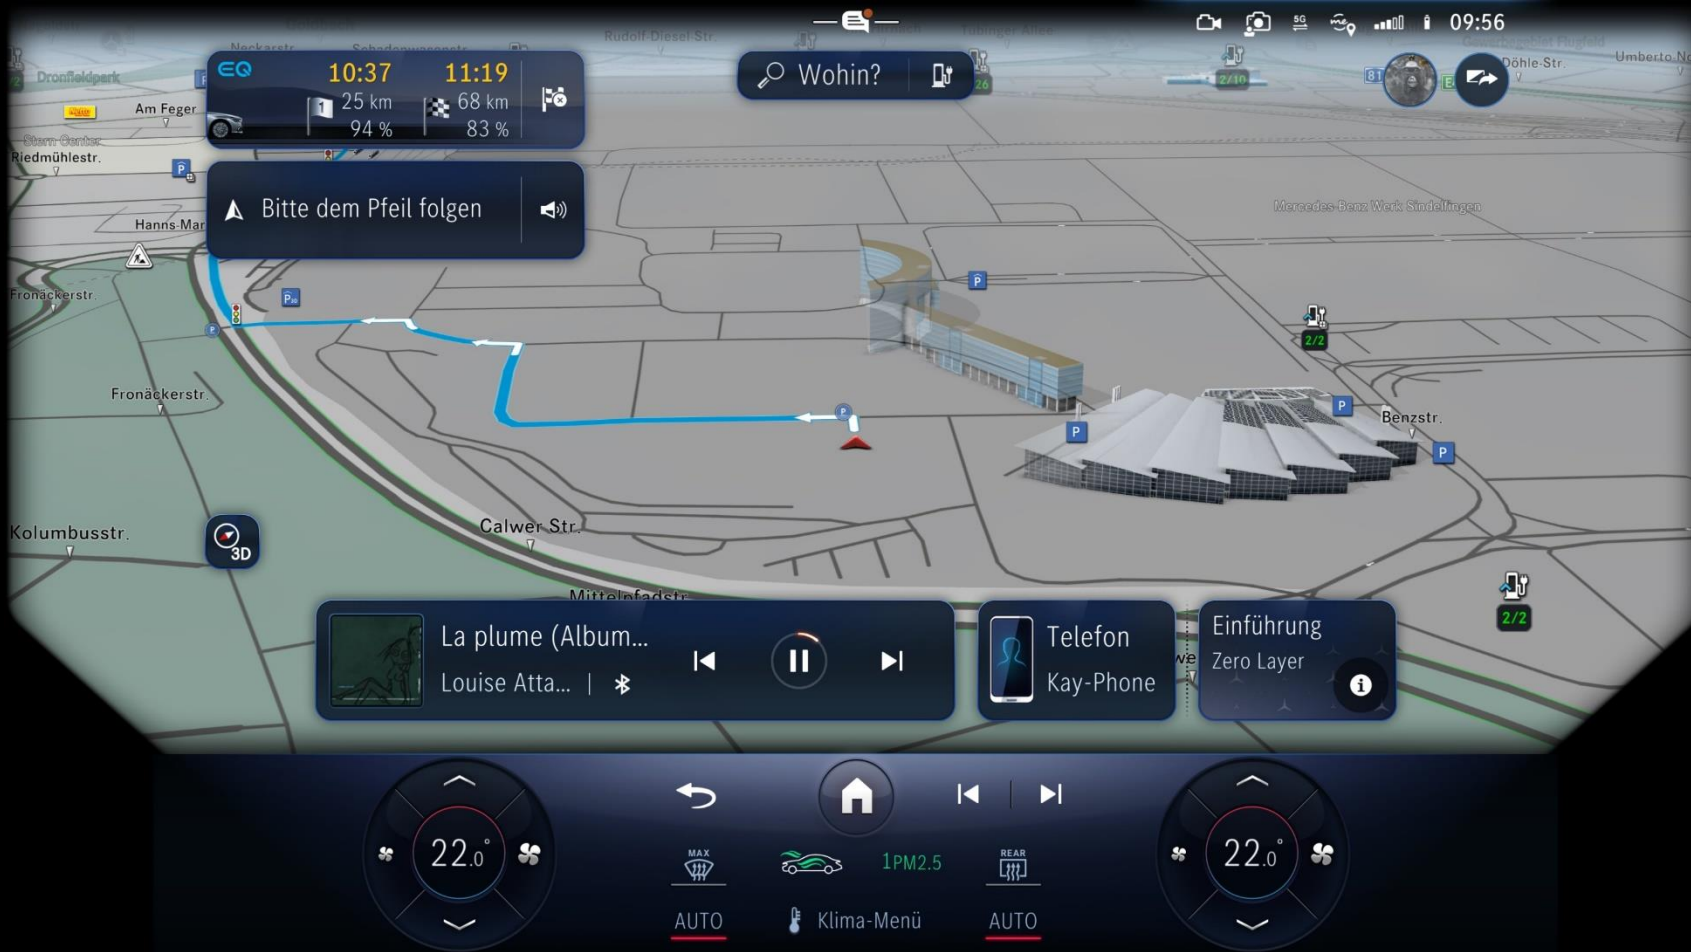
09:56

EQ 10:37 25 km 94 % 11:19 68 km 83 %

Wohin?

Bitte dem Pfeil folgen

Dronfieldpark
Neckarstr.
Rudolf-Diesel-Str.
Am Feger
Riedmühlestr.
Hanns-Mar
Fronäckerstr.
Fronäckerstr.
Kolumbusstr.
Calwer Str.
Mittelfadstr.
Mercedes-Benz Werk Sindelfingen
Benzstr.
Döhle-Str.
Umberto-N
2/10
2/2
2/2
3D

La plume (Album...
Louise Atta... |

Telefon
Kay-Phone

Einführung
Zero Layer

22.0°
22.0°
MAX
1PM2.5
REAR
AUTO
Klima-Menü
AUTO